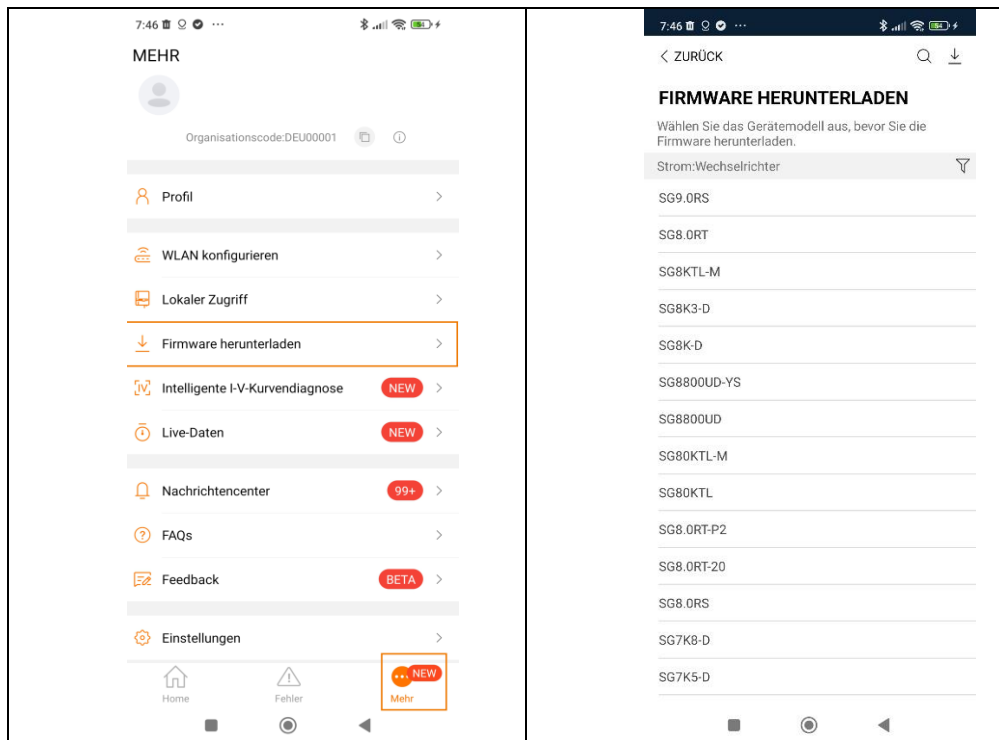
7:46 ···

MEHR

Organisationscode:DEU00001

Profil

WLAN konfigurieren

Lokaler Zugriff

Firmware herunterladen

Intelligente I-V-Kurvendiagnose NEW

Live-Daten NEW

Nachrichtencenter 99+

FAQs

Feedback BETA

Einstellungen

Home Fehler NEW Mehr

7:46 ···

< ZURÜCK

FIRMWARE HERUNTERLADEN

Wählen Sie das Gerätemodell aus, bevor Sie die Firmware herunterladen.

Strom:Wechselrichter

SG9.0RS

SG8.0RT

SG8KTL-M

SG8K3-D

SG8K-D

SG8800UD-YS

SG8800UD

SG80KTL-M

SG80KTL

SG8.0RT-P2

SG8.0RT-20

SG8.0RS

SG7K8-D

SG7K5-D